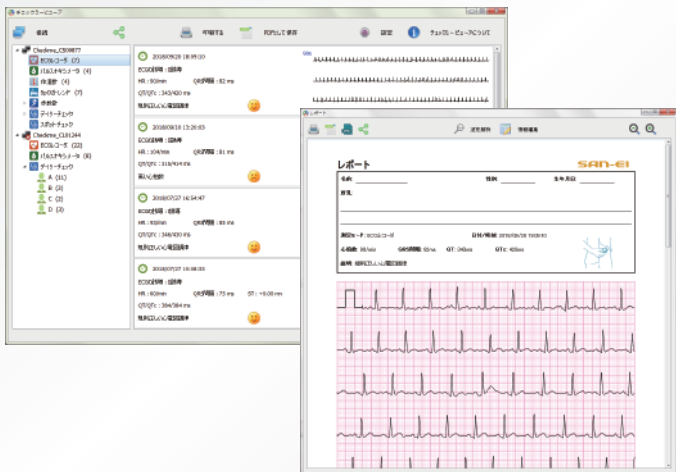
チェックミービューア

取得

印刷する

PDFにして保存

設定

チェックミービューアについて

Chedome_CE00877

ECGレコーダ (7)

パルスオキシメータ (4)

体温計 (4)

毎日のトレンド (7)

来院者

デイリーチェック

スポットチェック

Chedome_CL01244

ECGレコーダ (22)

パルスオキシメータ (8)

デイリーチェック

A (11)

B (2)

C (2)

D (3)

2018/09/28 18:09:10

ECG記録時間：30秒

HR：80/min

QRS時間：82 ms

QT/QTc：343/430 ms

乱れはありません

2018/08/18 13:20:03

ECG記録時間：30秒

HR：104/min

QRS時間：81 ms

QT/QTc：318/414 ms

異常あり

2018/07/27 16:54:47

ECG記録時間：30秒

HR：93/min

QRS時間：83 ms

QT/QTc：348/430 ms

乱れはありません

2018/07/27 16:48:03

ECG記録時間：30秒

HR：83/min

QRS時間：73 ms

ST：+0.08 mm

QT/QTc：364/384 ms

乱れはありません

レポート

波形解析

情報編集

レポート

SAN-EI

名前：

性別：

生年月日：

所見：

測定モード：ECGレコーダ

日付/時刻：2018/09/28 18:09:10

心拍数：80/min

QRS時間：82ms

QT：343ms

QTc：430ms

所見：乱れはありません